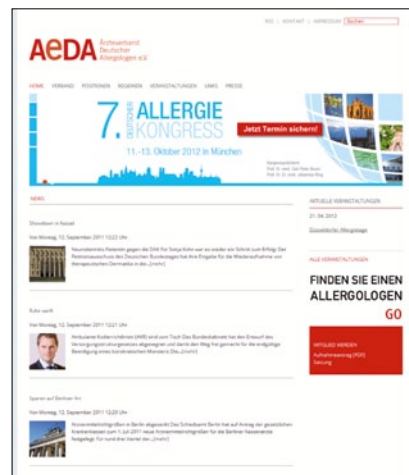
RSS | KONTAKT | IMPRESSUM | Suchen

AeDA Ärzteverband Deutscher Allergologen e.V.

HOME VERBAND POSITIONEN REGIONEN VERANSTALTUNGEN LINKS PRESSE

7. DEUTSCHER ALLERGIE KONGRESS

11.–13. Oktober 2012 in München

Jetzt Termin sichern!

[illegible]

NEWS

Showdown in Kassel

Von Montag, 12. September 2011 12:23 Uhr

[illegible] ...[mehr]

Kohn sucht

Von Montag, 12. September 2011 12:21 Uhr

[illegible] ...[mehr]

Sparen auf Berliner Art

Von Montag, 12. September 2011 12:20 Uhr

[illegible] ...[mehr]

AKTUELLE VERANSTALTUNGEN

21.04.2012

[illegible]

ALLE VERANSTALTUNGEN

FINDEN SIE EINEN ALLERGOLOGEN

GO

MITGLIED WERDEN

Aufnahmeantrag (PDF)

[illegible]